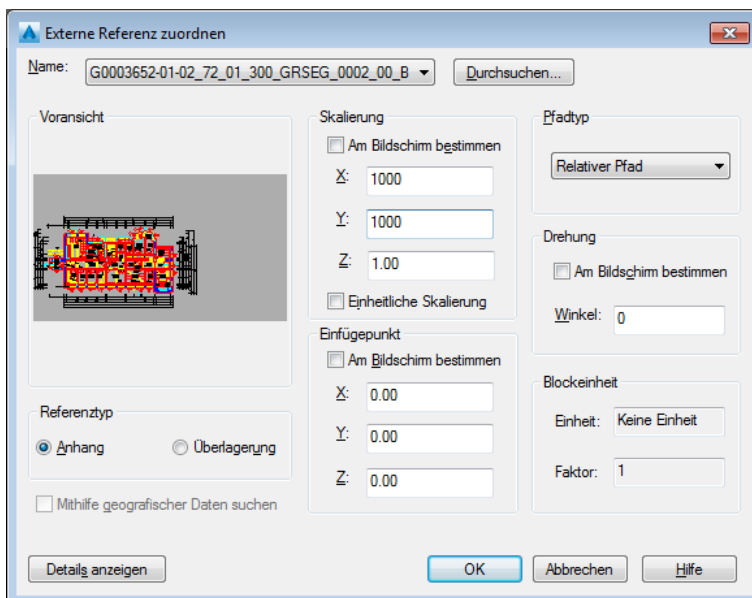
Externe Referenz zuordnen

Name: G0003652-01-02_72_01_300_GRSEG_0002_00_B

Durchsuchen...

Voransicht

Skalierung

Am Bildschirm bestimmen

X: 1000

Y: 1000

Z: 1.00

Einheitliche Skalierung

Pfadtyp

Relativer Pfad

Drehung

Am Bildschirm bestimmen

Winkel: 0

Einfügepunkt

Am Bildschirm bestimmen

X: 0.00

Y: 0.00

Z: 0.00

Blockeinheit

Einheit: Keine Einheit

Faktor: 1

Referenztyp

Anhang

Überlagerung

Mithilfe geografischer Daten suchen

Details anzeigen

OK

Abbrechen

Hilfe